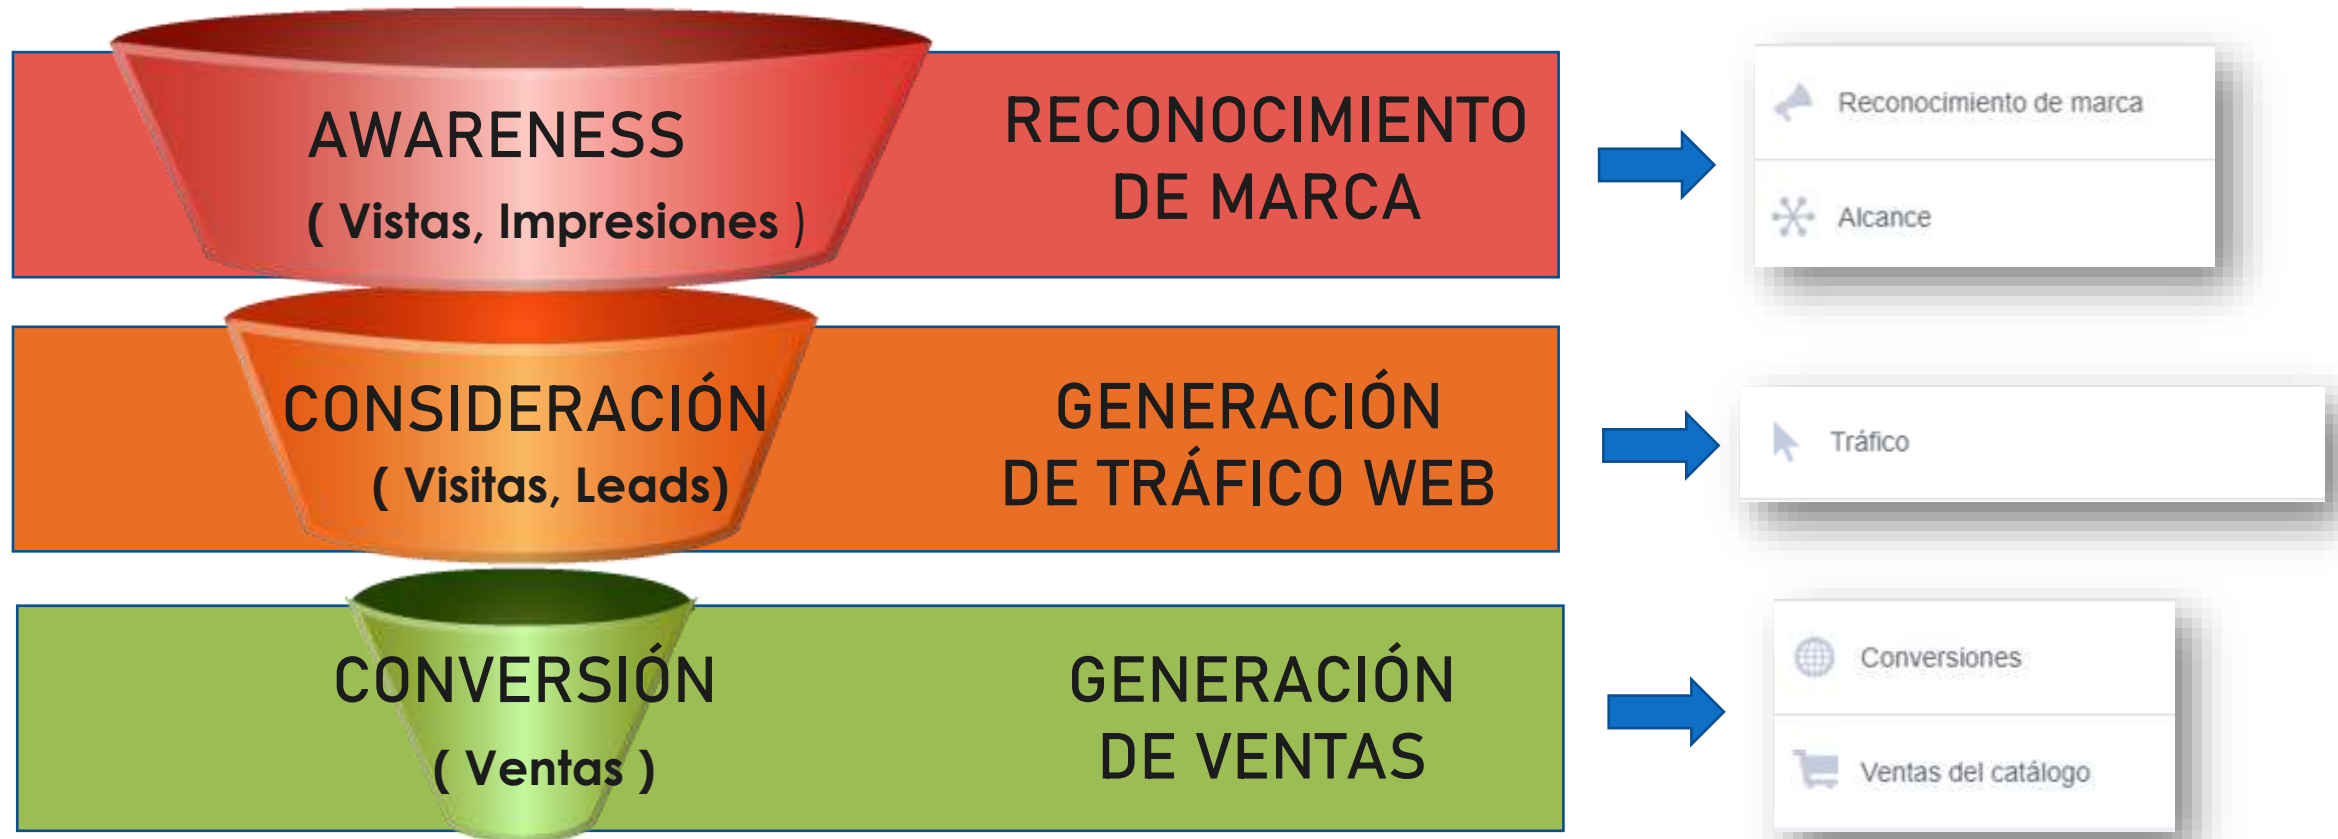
AWARENESS
( Vistas, Impresiones )

RECONOCIMIENTO DE MARCA

Reconocimiento de marca
Alcance

CONSIDERACIÓN
( Visitas, Leads)

GENERACIÓN DE TRÁFICO WEB

Tráfico

CONVERSIÓN
( Ventas )

GENERACIÓN DE VENTAS

Conversiones
Ventas del catálogo